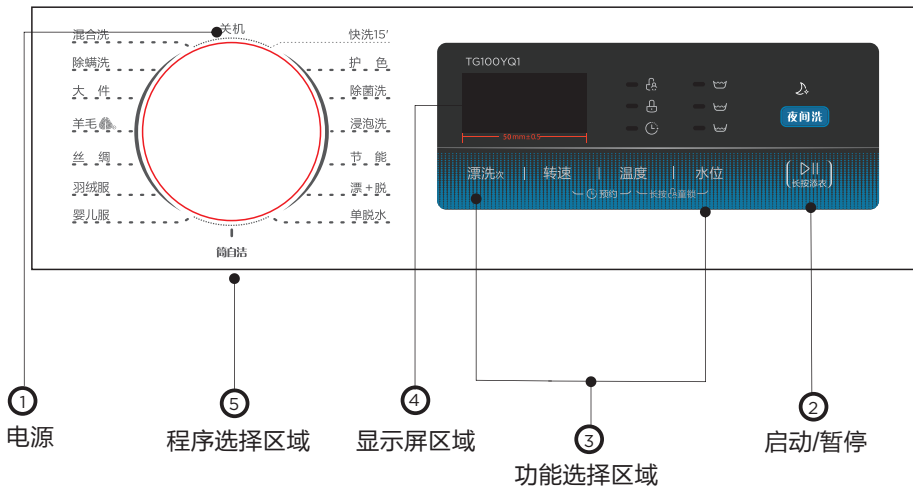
关机

混合洗
除螨洗
大 件
羊毛
丝 绸
羽绒服
婴儿服

快洗15'
护 色
除菌洗
浸泡洗
节 能
漂+脱
单脱水

筒自洁

TG100YQ1

50 mm±0.5

夜间洗

漂洗次 | 转速 | 温度 | 水位

预约 长按童锁

长按添衣

1 电源
5 程序选择区域
4 显示屏区域
3 功能选择区域
2 启动/暂停